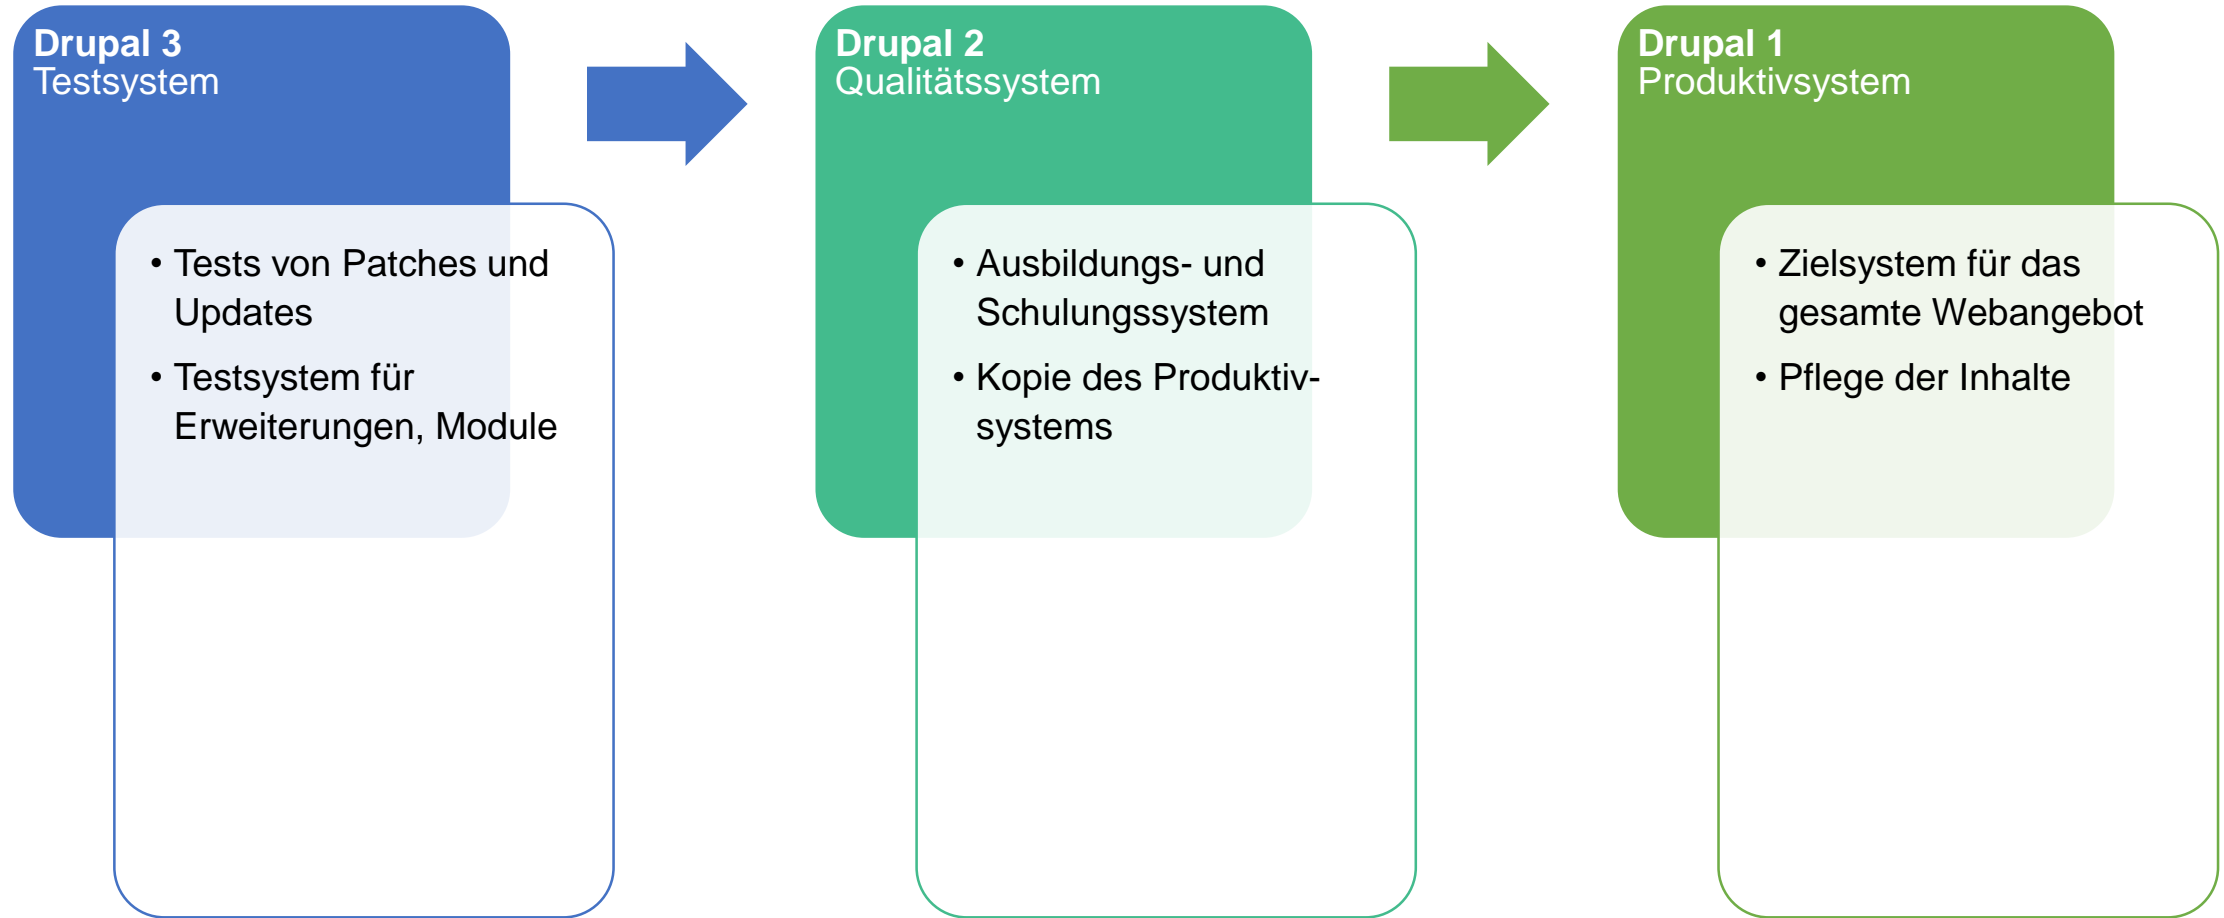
**Drupal 3**
Testsystem

• Tests von Patches und Updates
• Testsystem für Erweiterungen, Module

**Drupal 2**
Qualitätssystem

• Ausbildungs- und Schulungssystem
• Kopie des Produktiv-systems

**Drupal 1**
Produktivsystem

• Zielsystem für das gesamte Webangebot
• Pflege der Inhalte